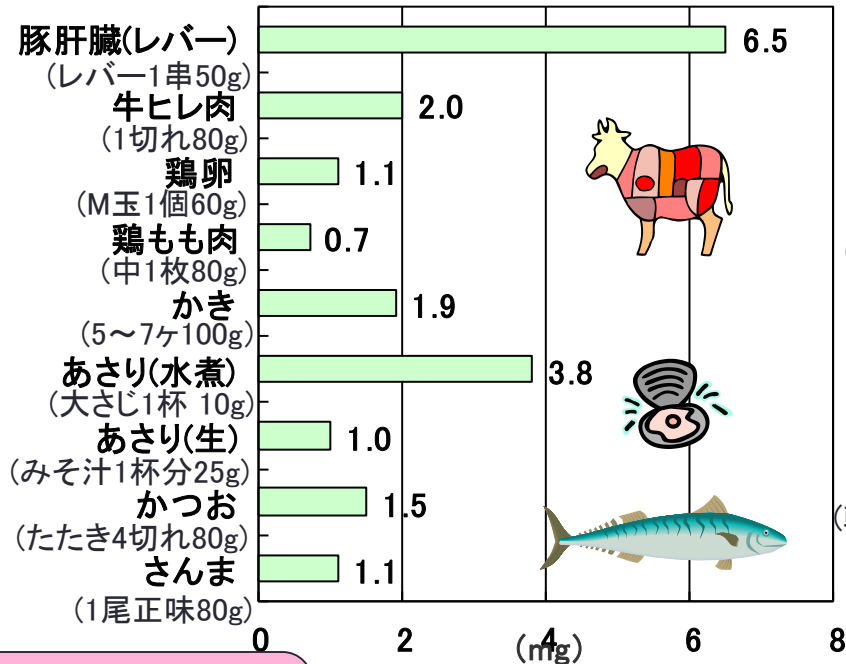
豚肝臓(レバー)
(レバー1串50g)
6.5
牛ヒレ肉
(1切れ80g)
2.0
鶏卵
(M玉1個60g)
1.1
鶏もも肉
(中1枚80g)
0.7
かき
(5～7ケ100g)
1.9
あさり(水煮)
(大さじ1杯 10g)
3.8
あさり(生)
(みそ汁1杯分25g)
1.0
かつお
(たたき4切れ80g)
1.5
さんま
(1尾正味80g)
1.1

0 2 4 6 8
(mg)